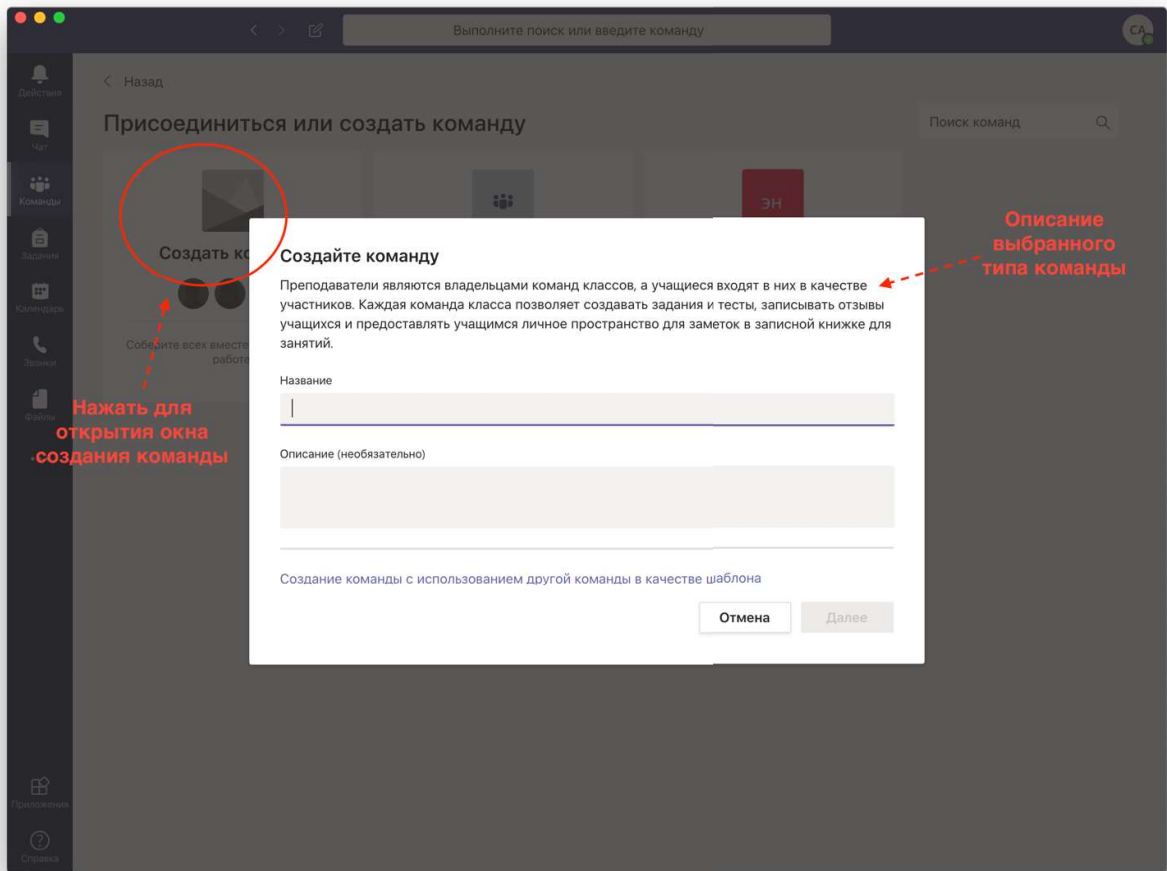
Выполните поиск или введите команду

CA

Действия

Чат

Команды

Задания

Календарь

Звонки

Файлы

Приложения

Справка

Назад

Присоединиться или создать команду

Поиск команд

Создать ко

Соберите всех вместе работе

ЭН

Описание выбранного типа команды

Создайте команду

Преподаватели являются владельцами команд классов, а учащиеся входят в них в качестве участников. Каждая команда класса позволяет создавать задания и тесты, записывать отзывы учащихся и предоставлять учащимся личное пространство для заметок в записной книжке для занятий.

Название

Описание (необязательно)

Нажать для открытия окна создания команды

Создание команды с использованием другой команды в качестве шаблона

Отмена

Далее